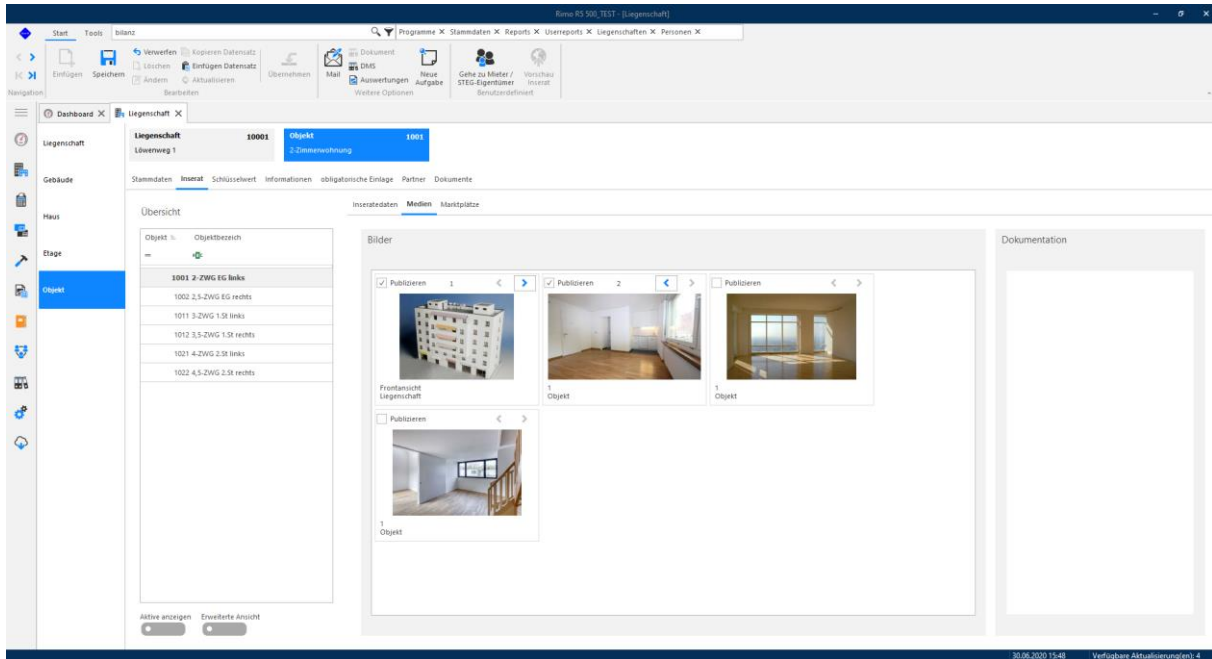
Rimo R5 500_TEST - [Liegenschaft]

Start Tools bilanz

Programme × Stammdaten × Reports × Userreports × Liegenschaften × Personen ×

Einfügen Speichern
Verwerfen Kopieren Datensatz
Löschen Einfügen Datensatz
Ändern Aktualisieren
Übernehmen
Bearbeiten
Mail
Dokument
DMS
Auswertungen
Neue Aufgabe
Weitere Optionen
Gehe zu Mieter / STEG-Eigentümer
Vorschau Inserat
Benutzerdefiniert
Navigation

Dashboard × Liegenschaft ×

Liegenschaft
Gebäude
Haus
Etage
Objekt

| Liegenschaft | 10001 |
|---|---|
| Löwenweg 1 | |

| Objekt | 1001 |
|---|---|
| 2-Zimmerwohnung | |

Stammdaten Inserat Schlüsselwert Informationen obligatorische Einlage Partner Dokumente

Übersicht

| Objekt | Objektbezeich |
|---|---|
| 1001 | 2-ZWG EG links |
| 1002 | 2,5-ZWG EG rechts |
| 1011 | 3-ZWG 1.St links |
| 1012 | 3,5-ZWG 1.St rechts |
| 1021 | 4-ZWG 2.St links |
| 1022 | 4,5-ZWG 2.St rechts |

Aktive anzeigen Erweiterte Ansicht

Inseratedaten Medien Marktplätze

Bilder

Publizieren 1
Frontansicht
Liegenschaft

Publizieren 2
1
Objekt

Publizieren
1
Objekt

Publizieren
1
Objekt

Dokumentation

30.06.2020 15:48 Verfügbare Aktualisierung(en): 4